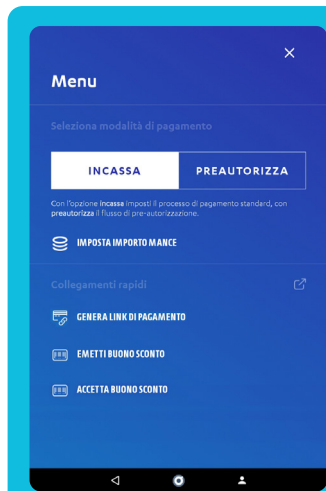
Menu

Seleziona modalità di pagamento

INCASSA

PREAUTORIZZA

Con l'opzione incassa imposti il processo di pagamento standard, con preautorizza il flusso di pre-autorizzazione.

IMPOSTA IMPORTO MANCE

Collegamenti rapidi

GENERA LINK DI PAGAMENTO

EMETTI BUONO SCONTO

ACCETTA BUONO SCONTO